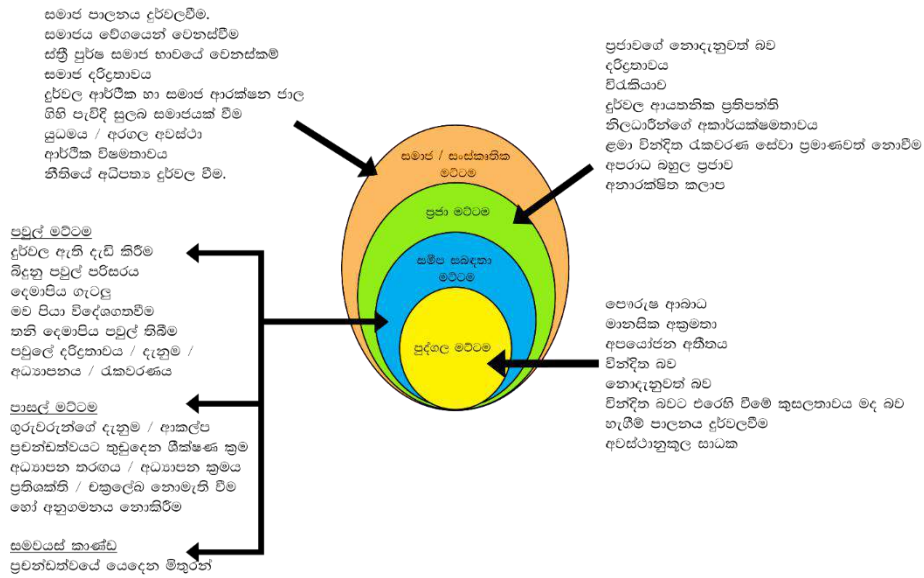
සමාජ පාලනය දුර්වලවීම.
සමාජය වේගයෙන් වෙනස්වීම
ස්ත්‍රී පුරුෂ සමාජ භාවයේ වෙනස්කම්
සමාජ දරිද්‍රතාවය
දුර්වල ආර්ථික හා සමාජ ආරක්ෂන ජාල
ගිහි පැවිදි සුලබ සමාජයක් වීම
යුධමය / අරගල අවස්ථා
ආර්ථික විෂමතාවය
නීතියේ අධිපත්‍ය දුර්වල වීම.

ප්‍රජාවගේ නොදැනුවත් බව
දරිද්‍රතාවය
විරැකියාව
දුර්වල ආයතනික ප්‍රතිපත්ති
නිලධාරීන්ගේ අකාර්යක්ෂමතාවය
ළමා වින්දිත රැකවරණ සේවා ප්‍රමාණවත් නොවීම
අපරාධ බහුල ප්‍රජාව
අනාරක්ෂිත කලාප

සමාජ / සංස්කෘතික මට්ටම
ප්‍රජා මට්ටම
සමීප සබඳතා මට්ටම
පුද්ගල මට්ටම

පවුල් මට්ටම
දුර්වල ඇති දැඩි කිරීම
බිඳුනු පවුල් පරිසරය
දෙමාපිය ගැටලු
මව පියා විදේශගතවීම
තනි දෙමාපිය පවුල් තිබීම
පවුලේ දරිද්‍රතාවය / දැනුම / අධ්‍යාපනය / රැකවරණය

පෞරුෂ ආබාධ
මානසික අක්‍රමතා
අපයෝජන අතීතය
වින්දිත බව
නොදැනුවත් බව
වින්දිත බවට එරෙහි වීමේ කුසලතාවය මද බව
හැගීම් පාලනය දුර්වලවීම
අවස්ථානුකූල සාධක

පාසල් මට්ටම
ගුරුවරුන්ගේ දැනුම / ආකල්ප
ප්‍රචන්ඩත්වයට තුඩුදෙන ශික්ෂණ ක්‍රම
අධ්‍යාපන තරගය / අධ්‍යාපන ක්‍රමය
ප්‍රතිශක්ති / චක්‍රලේඛ නොමැති වීම හෝ අනුගමනය නොකිරීම

සමවයස් කාණ්ඩ
ප්‍රචන්ඩත්වයේ යෙදෙන මිතුරන්